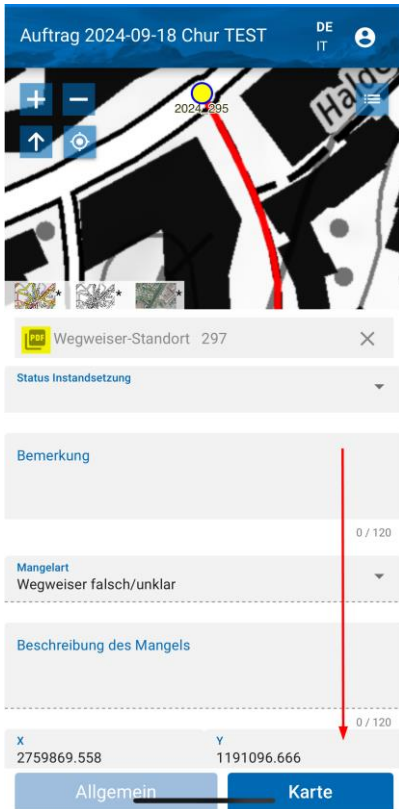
Auftrag 2024-09-18 Chur TEST

DE
IT

2024_295

Halde

PDF Wegweiser-Standort 297

Status Instandsetzung

Bemerkung

0 / 120

Mangelart
Wegweiser falsch/unklar

Beschreibung des Mangels

0 / 120

X
2759869.558

Y
1191096.666

Allgemein

Karte